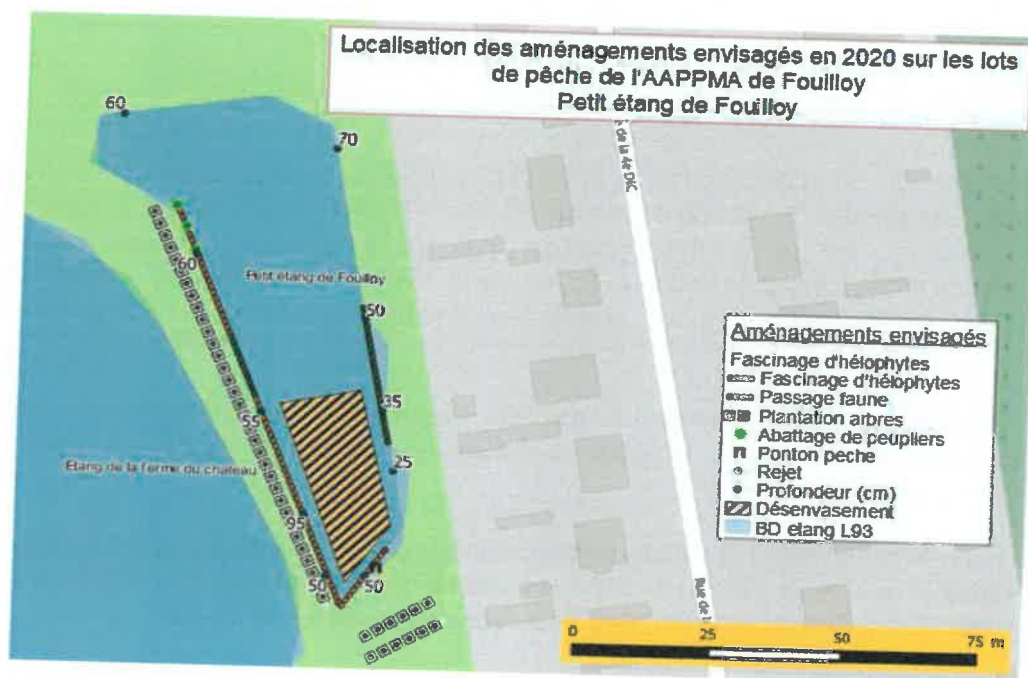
Localisation des aménagements envisagés en 2020 sur les lots de pêche de l'AAPPMA de Fouilloy
Petit étang de Fouilloy

60
70
60
Petit etang de Fouilloy
50
35
55
25
Etang de la ferme du chateau
95
50
50

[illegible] de la 4e DIC
Rue de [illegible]

Aménagements envisagés
Fascinage d'hélophytes
Fascinage d'hélophytes
Passage faune
Plantation arbres
Abattage de peupliers
Ponton peche
Rejet
Profondeur (cm)
Désenvasement
BD etang L93

0
25
50
75 m